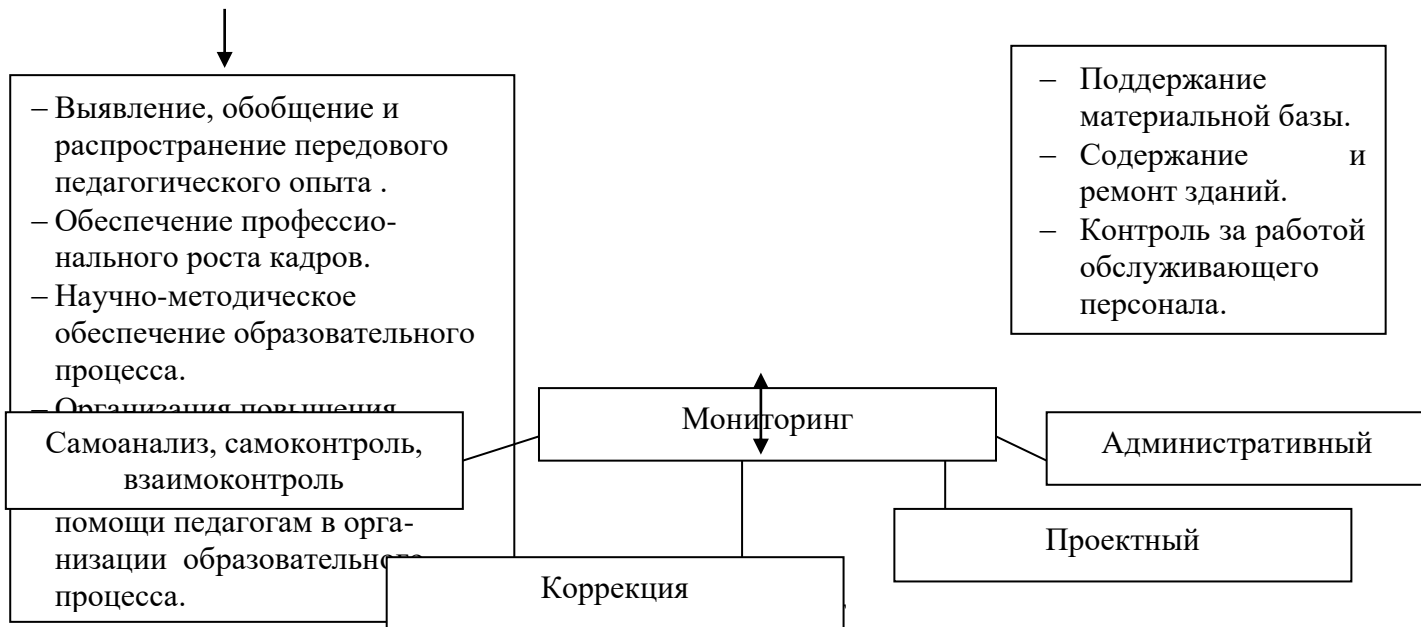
– Выявление, обобщение и распространение передового педагогического опыта .
– Обеспечение профессионального роста кадров.
– Научно-методическое обеспечение образовательного процесса.
– Организация повышения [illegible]
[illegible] помощи педагогам в организации образовательно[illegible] процесса.

– Поддержание материальной базы.
– Содержание и ремонт зданий.
– Контроль за работой обслуживающего персонала.

Мониторинг

Самоанализ, самоконтроль, взаимоконтроль

Административный

Проектный

Коррекция